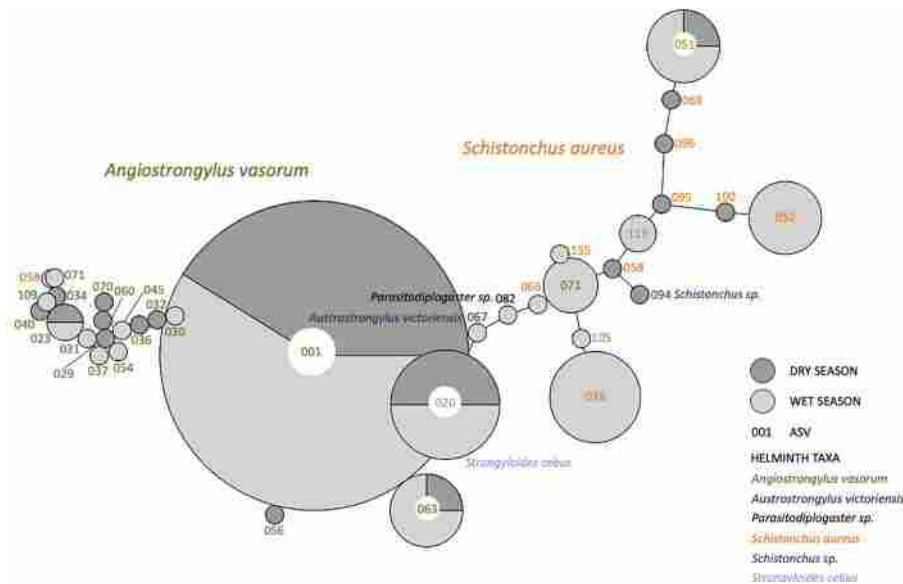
Angiostrongylus vasorum

Schistonchus aureus

051

068

096

095

102

052

115

155

058

071

094 Schistonchus sp.

066

Parasitodiplogaster sp. 082

Austrostrongylus victoriensis 067

105

035

001

020

Strongyloides celuz

063

056

058

071

109

034

040

070

060

045

032

023

031

036

030

029

037

054

DRY SEASON

WET SEASON

001 ASV

HELMINTH TAXA

Angiostrongylus vasorum

Austrostrongylus victoriensis

Parasitodiplogaster sp.

Schistonchus aureus

Schistonchus sp.

Strongyloides celuz